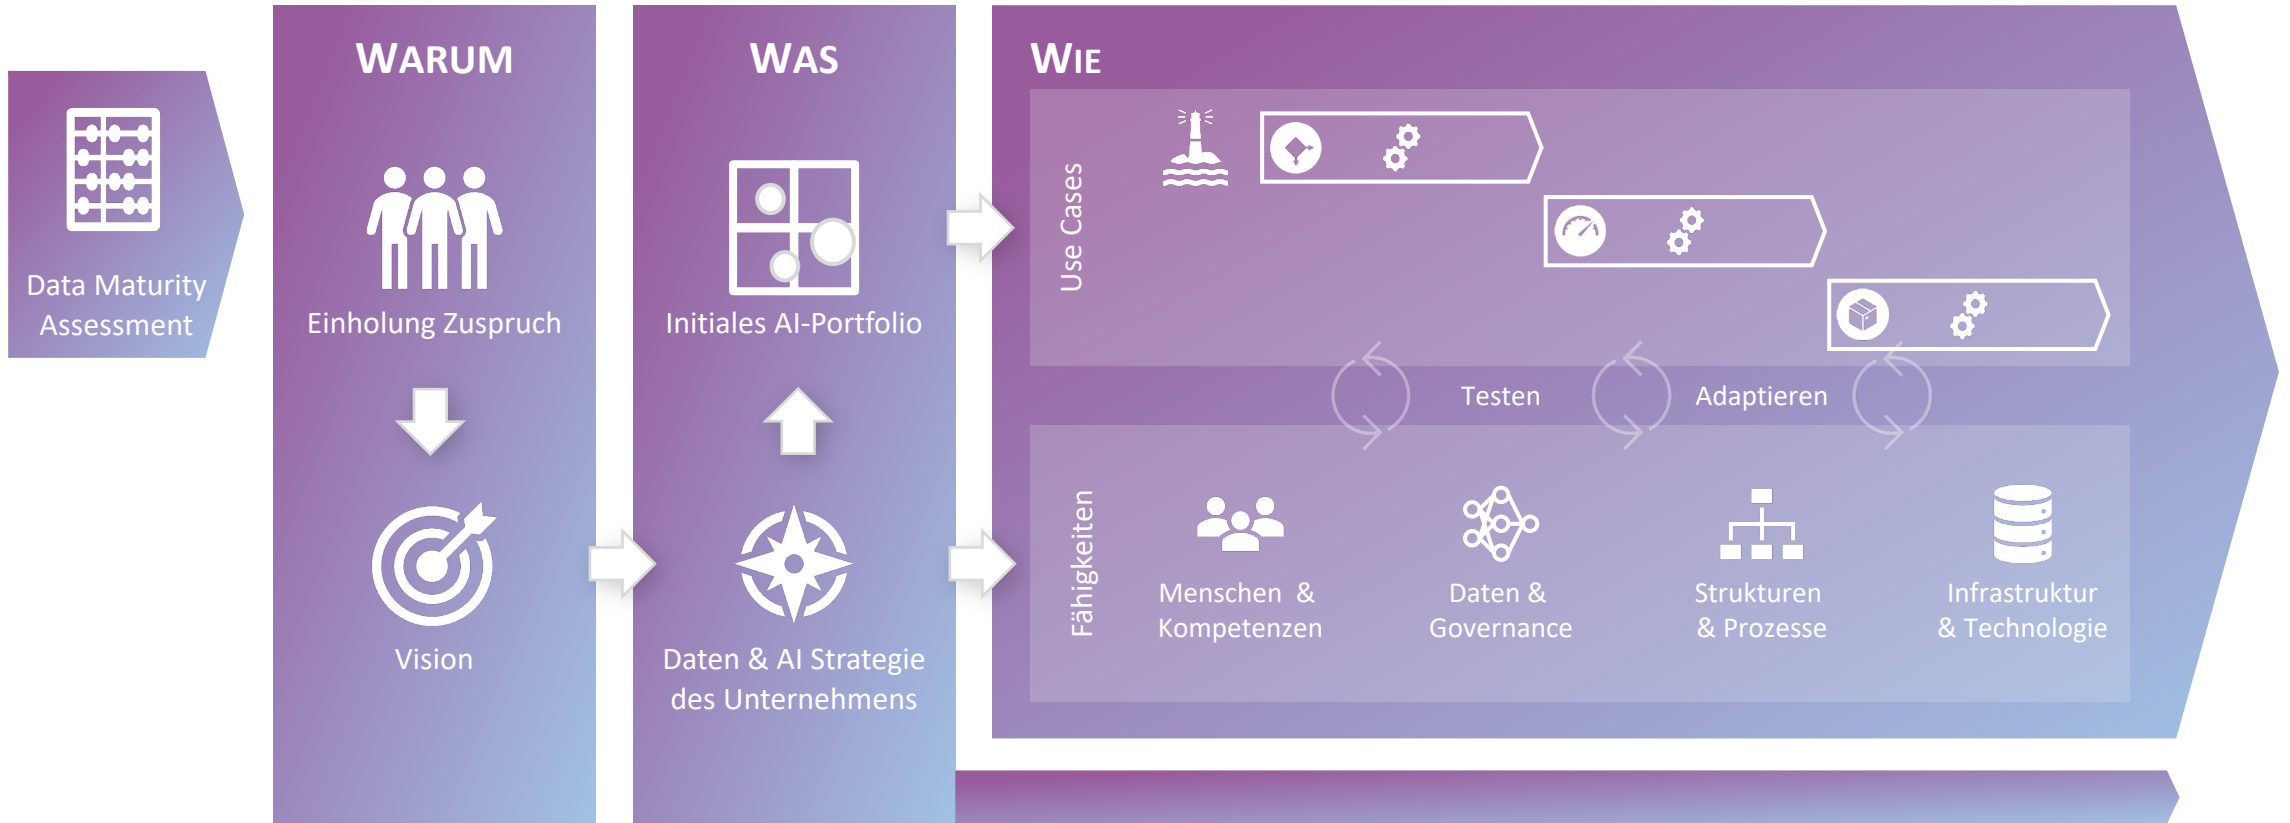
Data Maturity Assessment

WARUM

Einholung Zuspruch

Vision

WAS

Initiales AI-Portfolio

Daten & AI Strategie des Unternehmens

WIE

Use Cases

Testen

Adaptieren

Fähigkeiten

Menschen & Kompetenzen

Daten & Governance

Strukturen & Prozesse

Infrastruktur & Technologie